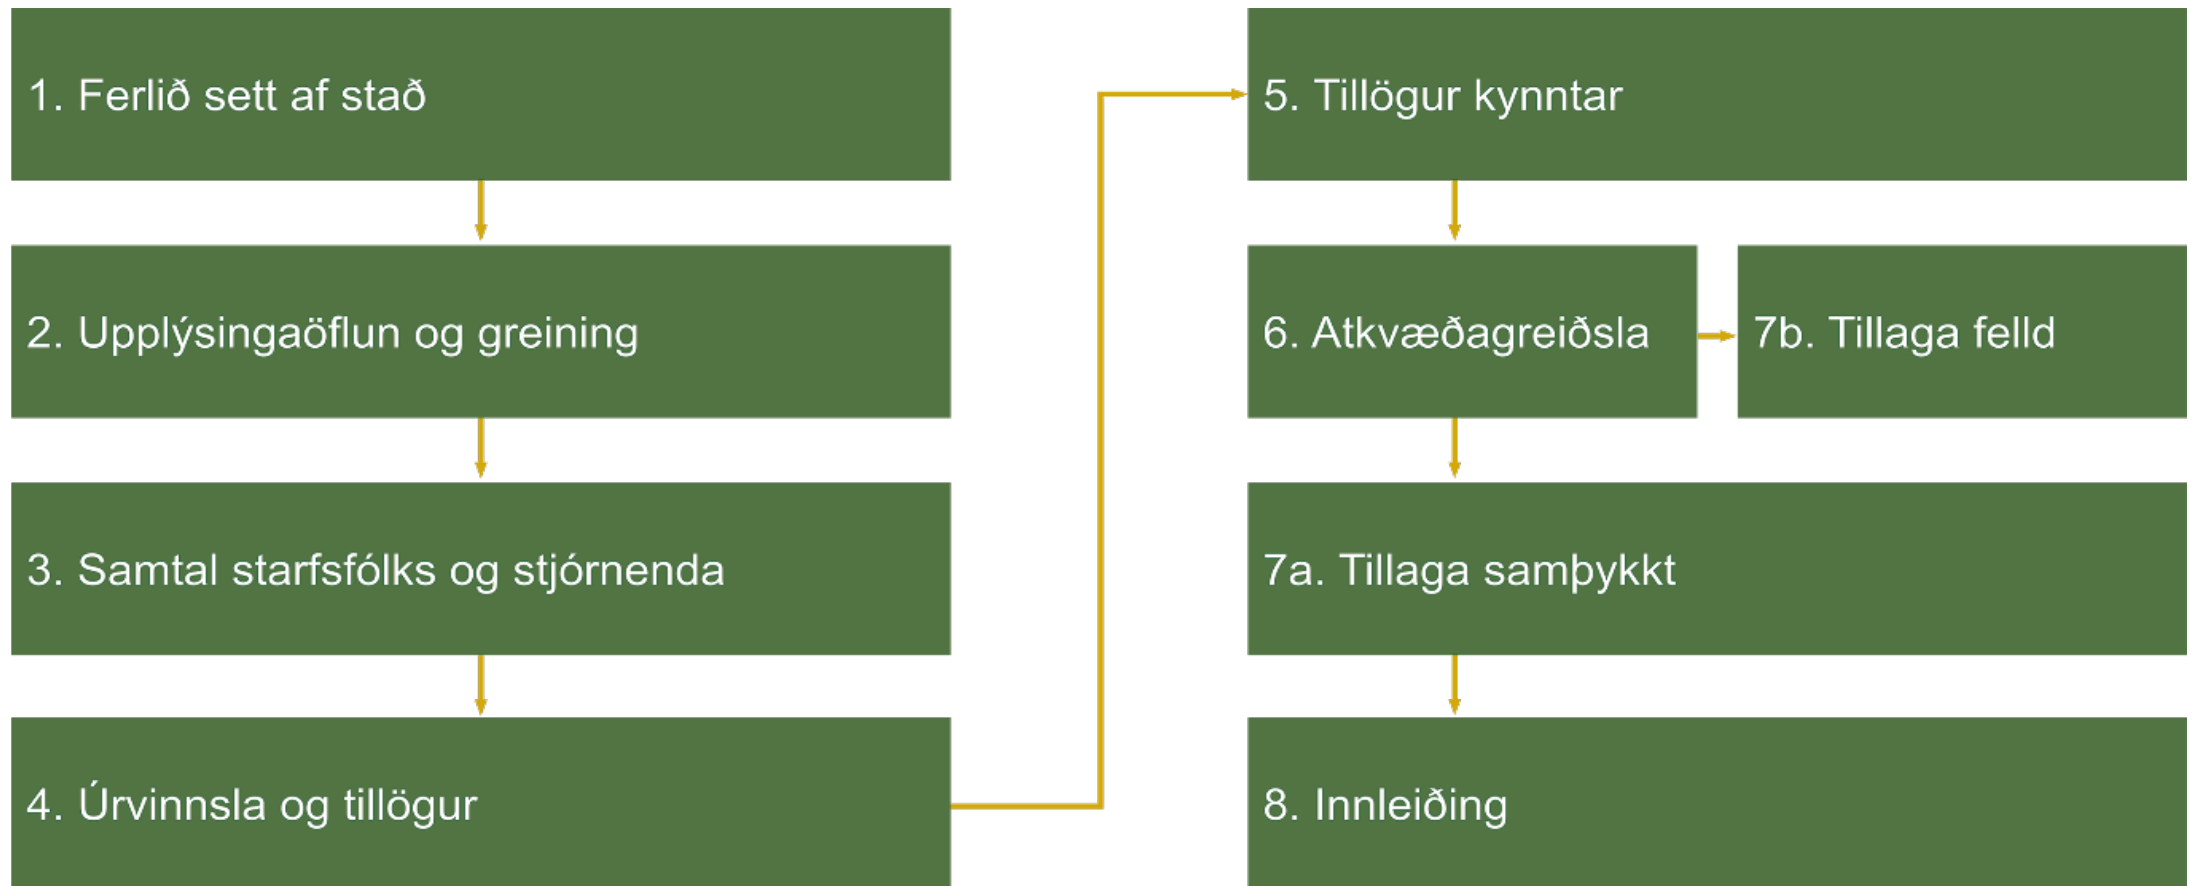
1. Ferlið sett af stað

2. Upplýsingaöflun og greining

3. Samtal starfsfólks og stjórnenda

4. Úrvinnsla og tillögur

5. Tillögur kynntar

6. Atkvæðagreiðsla

7b. Tillaga felld

7a. Tillaga samþykkt

8. Innleiðing